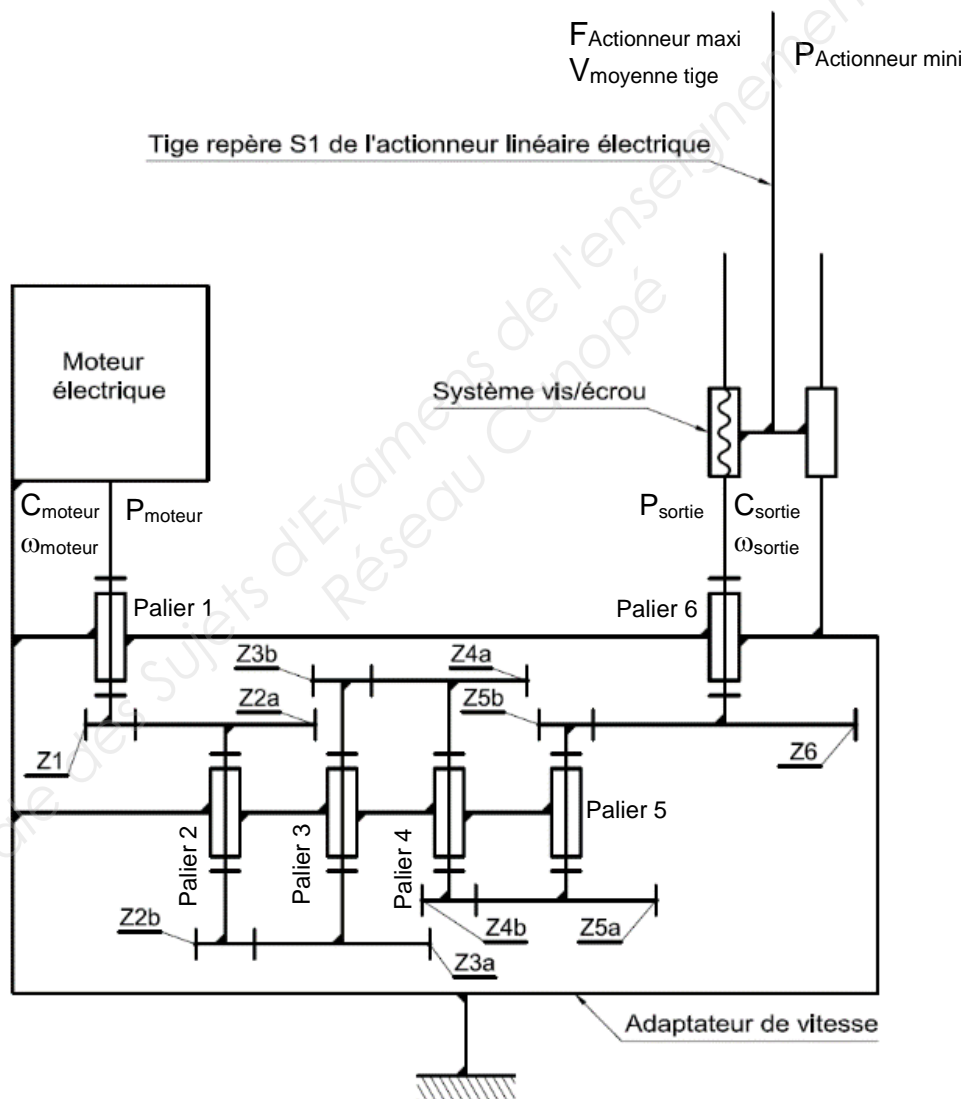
$F_{\text{Actionneur maxi}}$
$V_{\text{moyenne tige}}$
$P_{\text{Actionneur mini}}$

Tige repère S1 de l'actionneur linéaire électrique

Moteur électrique

Système vis/écrou

$C_{\text{moteur}}$
$\omega_{\text{moteur}}$
$P_{\text{moteur}}$

$P_{\text{sortie}}$
$C_{\text{sortie}}$
$\omega_{\text{sortie}}$

Palier 1
Palier 6
Z3b
Z4a
Z2a
Z5b
Z1
Z6
Palier 5
Palier 2
Palier 3
Palier 4
Z2b
Z4b
Z5a
Z3a

Adaptateur de vitesse

Banque des Sujets d'Examens de l'enseignement
Réseau Canopé